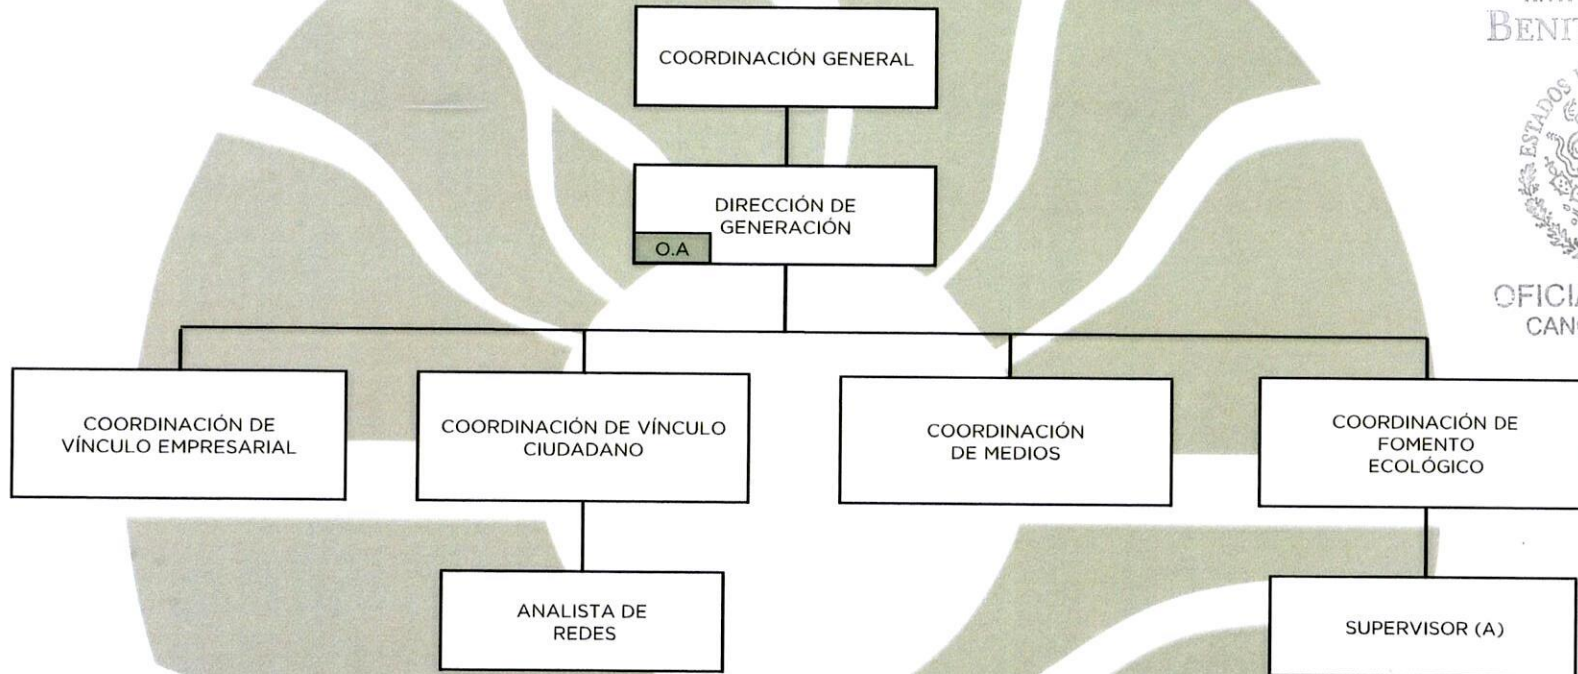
BENIT

ESTADOS

OFICI
CAN

COORDINACIÓN GENERAL

DIRECCIÓN DE GENERACIÓN

O.A

COORDINACIÓN DE VÍNCULO EMPRESARIAL

COORDINACIÓN DE VÍNCULO CIUDADANO

COORDINACIÓN DE MEDIOS

COORDINACIÓN DE FOMENTO ECOLÓGICO

ANALISTA DE REDES

SUPERVISOR (A)